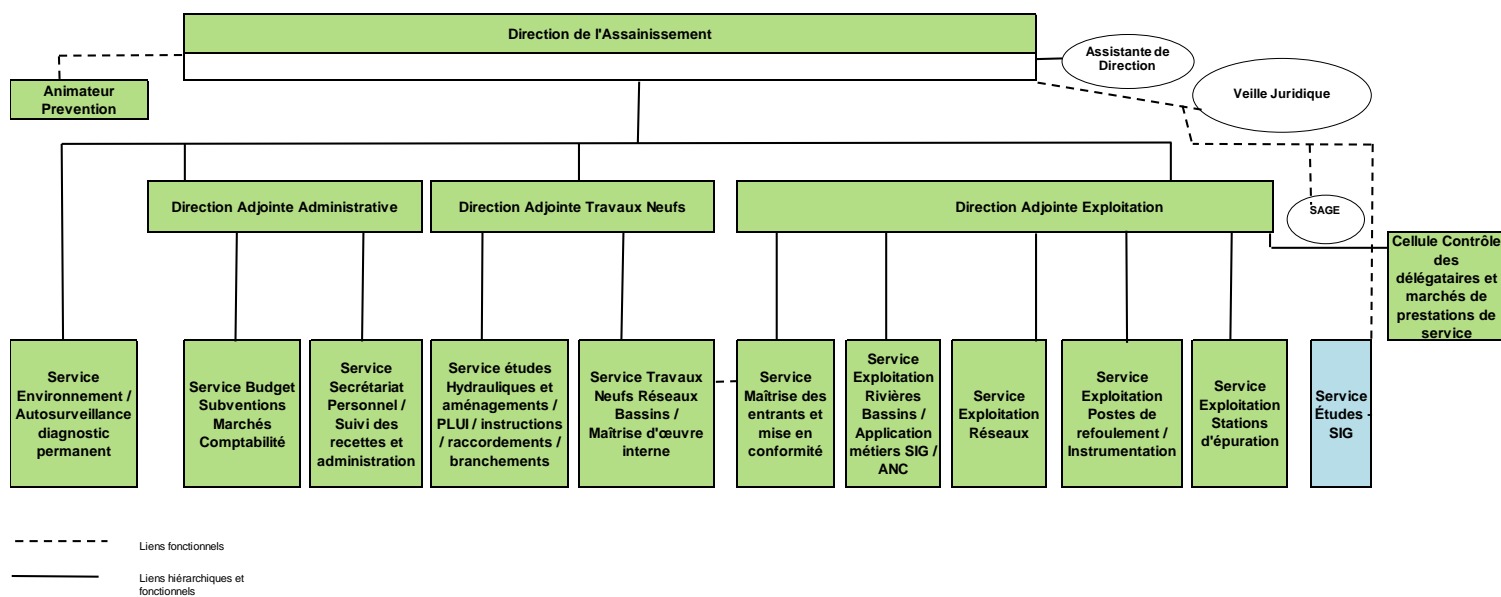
Direction de l'Assainissement

Assistante de Direction

Veille Juridique

Animateur Prevention

SAGE

Direction Adjointe Administrative

Direction Adjointe Travaux Neufs

Direction Adjointe Exploitation

Cellule Contrôle des délégataires et marchés de prestations de service

Service Environnement / Autosurveillance diagnostic permanent

Service Budget Subventions Marchés Comptabilité

Service Secrétariat Personnel / Suivi des recettes et administration

Service études Hydrauliques et aménagements / PLUI / instructions / raccordements / branchements

Service Travaux Neufs Réseaux Bassins / Maîtrise d'œuvre interne

Service Maîtrise des entrants et mise en conformité

Service Exploitation Rivières Bassins / Application métiers SIG / ANC

Service Exploitation Réseaux

Service Exploitation Postes de refoulement / Instrumentation

Service Exploitation Stations d'épuration

Service Études SIG

Liens fonctionnels

Liens hiérarchiques et fonctionnels